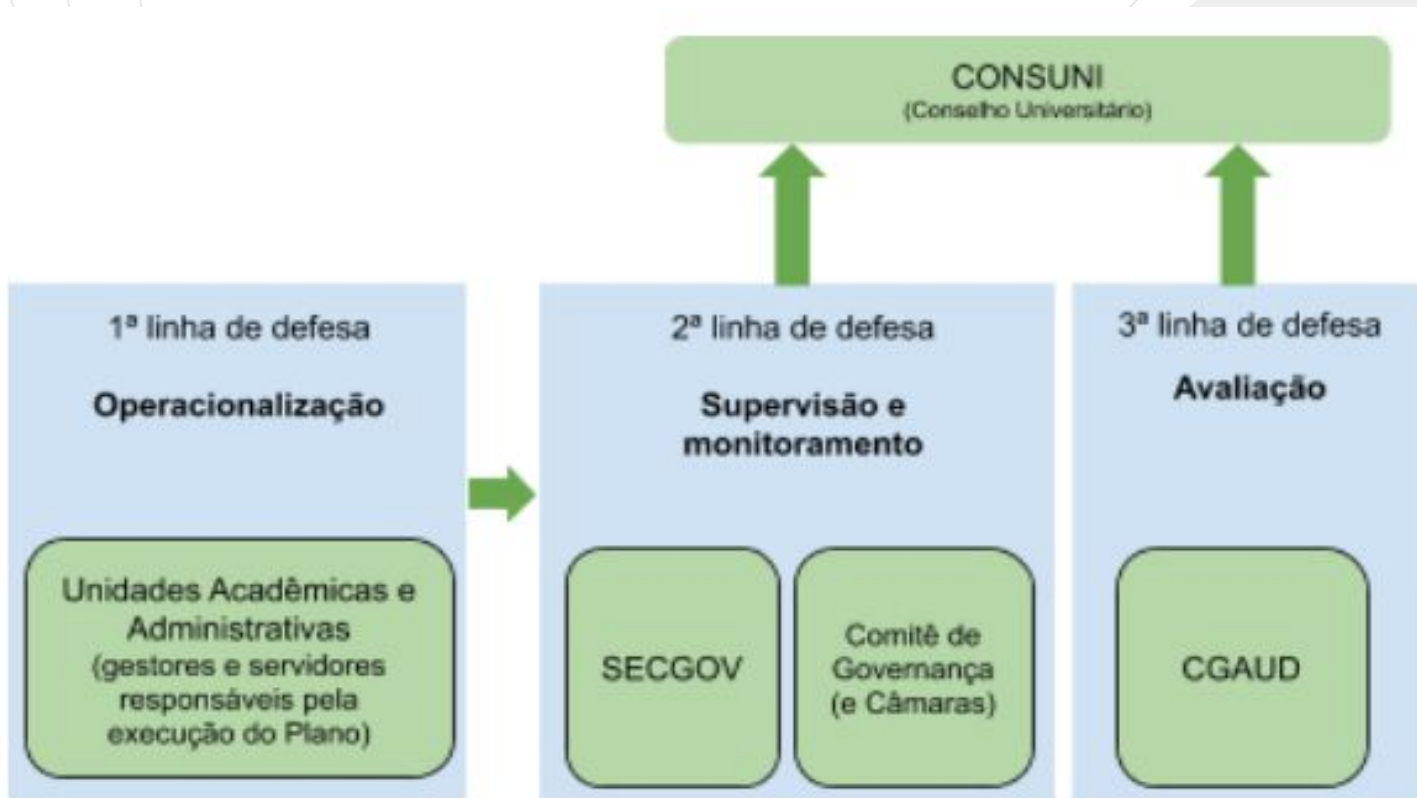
CONSUNI
(Conselho Universitário)

1ª linha de defesa

Operacionalização

Unidades Acadêmicas e Administrativas (gestores e servidores responsáveis pela execução do Plano)

2ª linha de defesa

Supervisão e monitoramento

SECGOV

Comitê de Governança (e Câmaras)

3ª linha de defesa

Avaliação

CGAUD